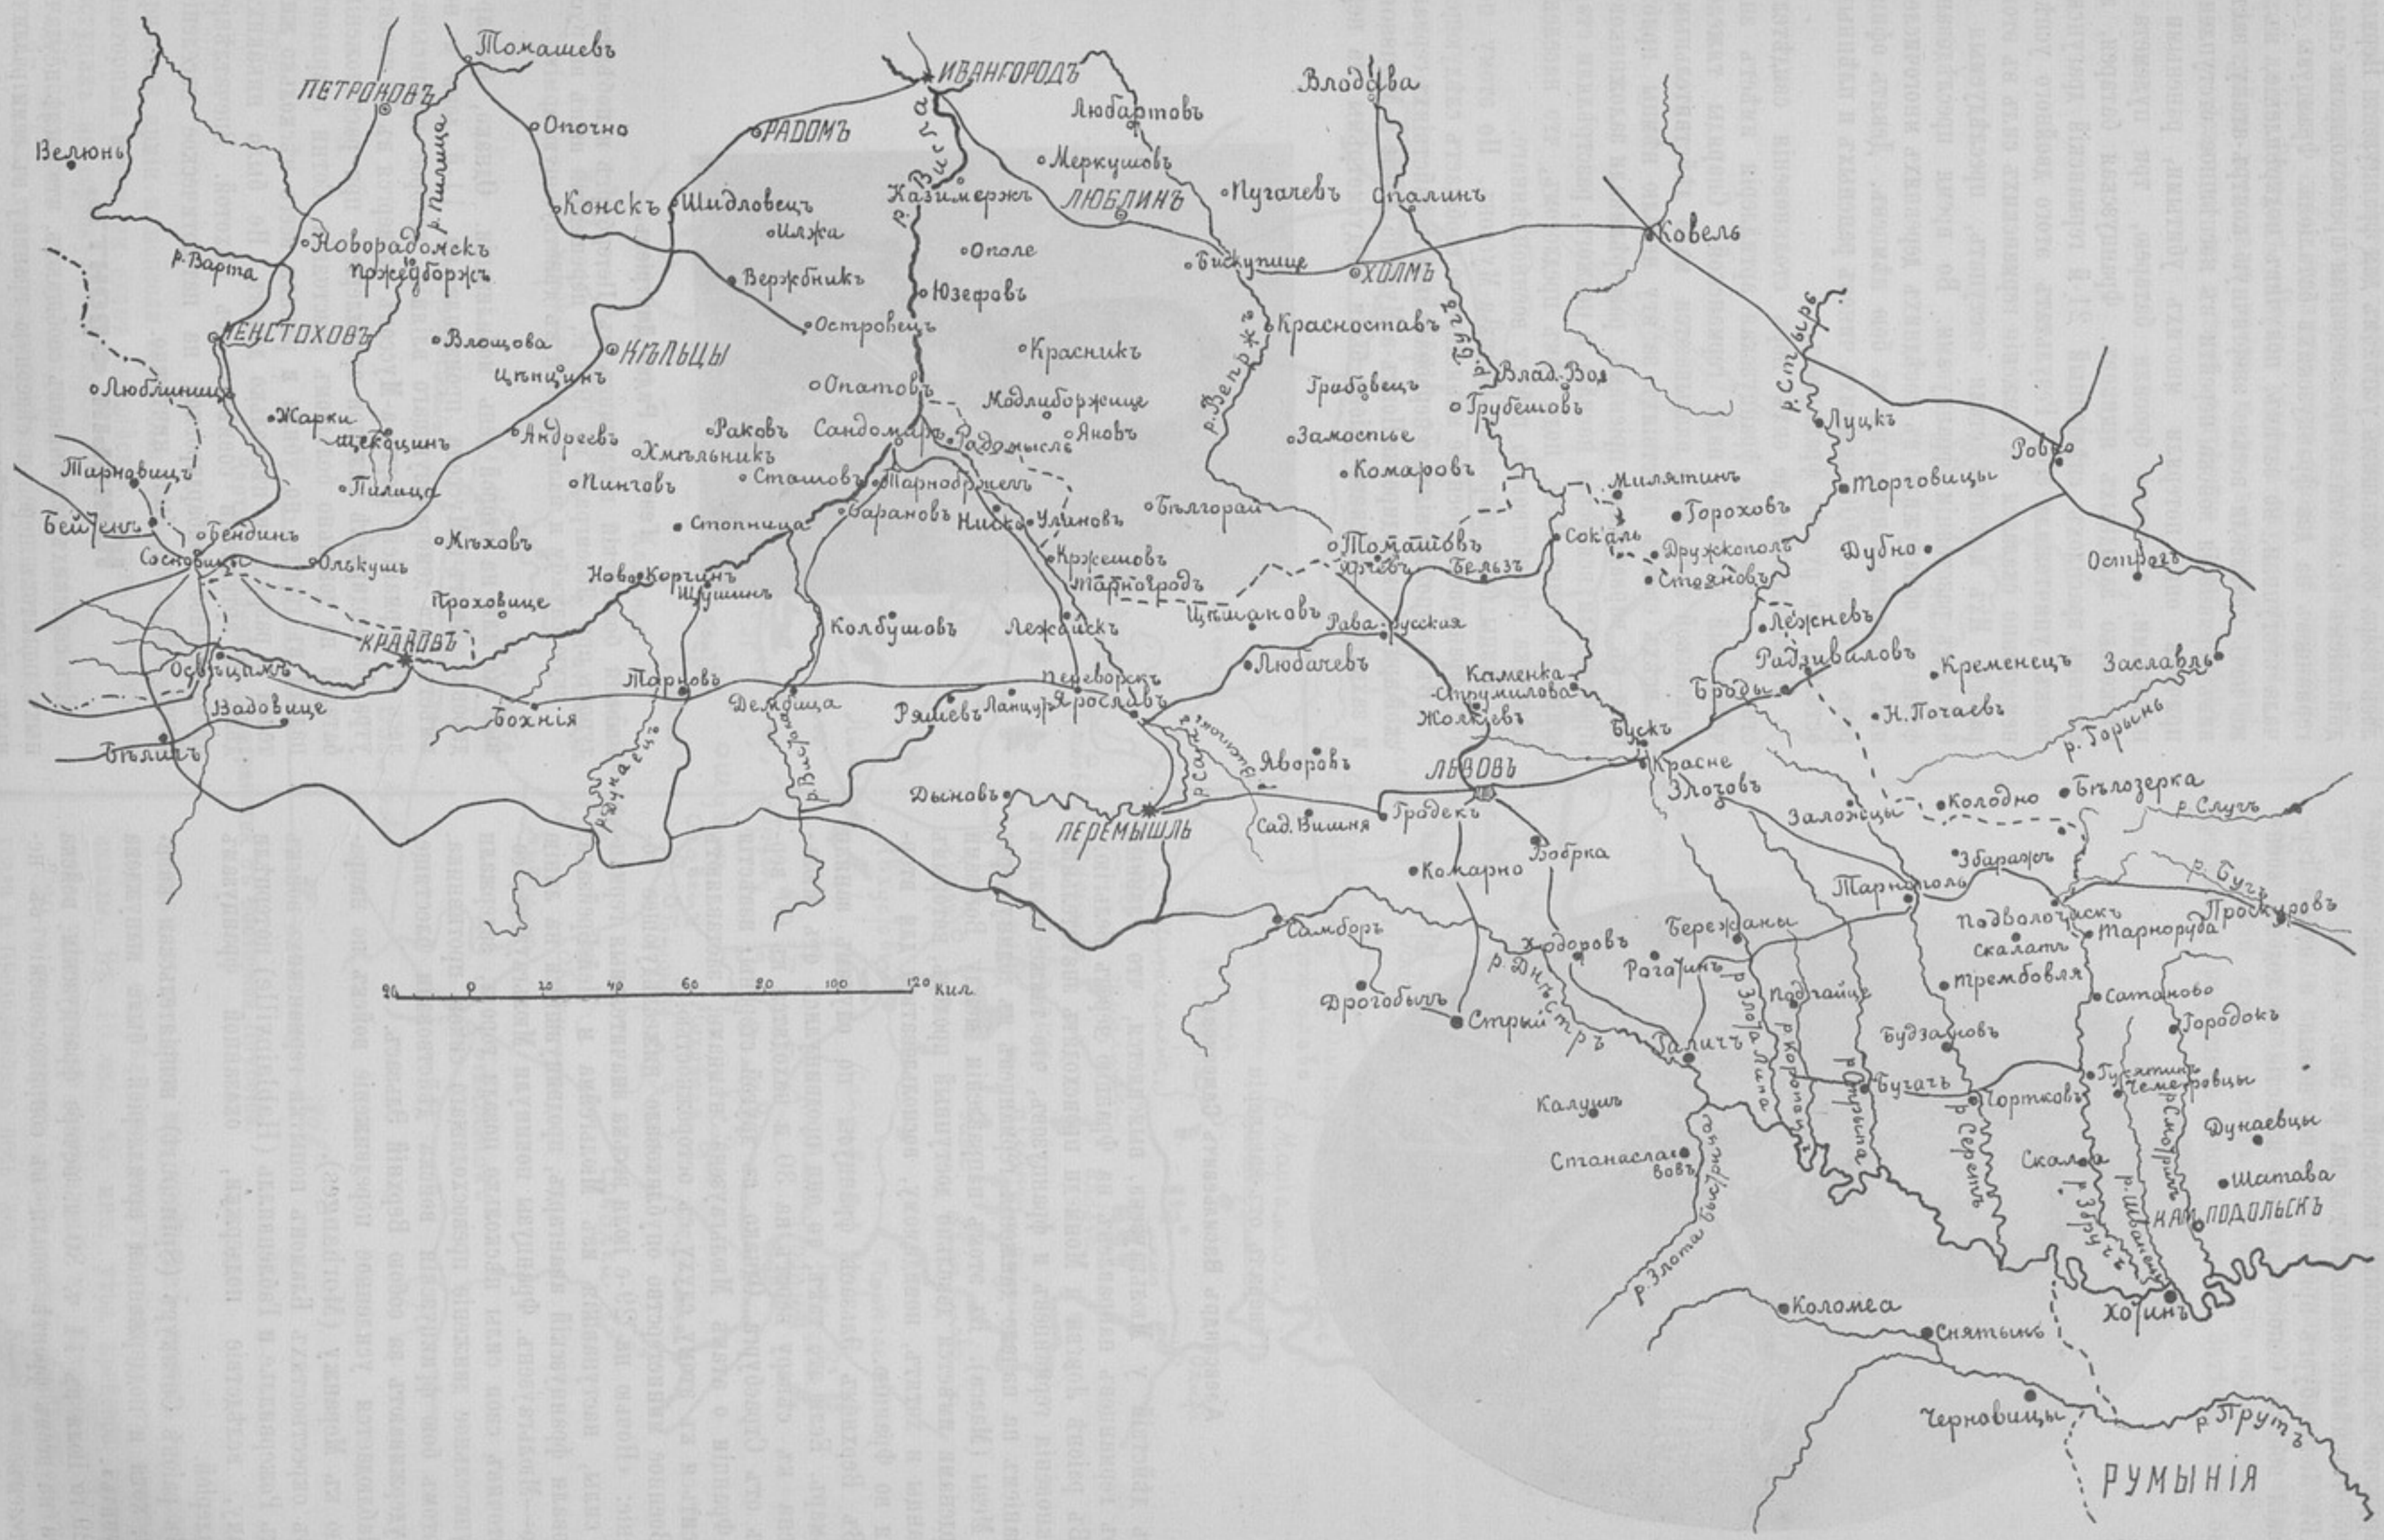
Томашевъ
ИВАНГОРОДЪ
Влодава
ПЕТРОКОВЪ
Любартовъ
Велюнь
Опочно
РАДОМЪ
р. Пилица
р. Висла
Меркушовъ
Казимержъ
ЛЮБЛИНЪ
Пугачевъ
Опалинъ
Конскъ
Шидловецъ
Илжа
Ковель
Новорадомскъ
Ополе
Бискупице
ХОЛМЪ
р. Варта
Пржедборжъ
Вержбникъ
Юзефовъ
р. Бугъ
Островецъ
Красноставъ
ЧЕНСТОХОВЪ
Влощова
КѢЛЬЦЫ
Красникъ
р. Вепржъ
Грабовецъ
Влад. Вол.
р. Стырь
Цѣнцинъ
Опатовъ
Грубешовъ
Люблиницъ
Модлиборжице
Луцкъ
Жарки
Щекоцинъ
Андреевъ
Раковъ
Сандомиръ
Радомысль
Яновъ
Замостье
Ровно
Хмѣльникъ
Тарновицъ
Пилица
Пинчовъ
Сташовъ
Тарнобржегъ
Комаровъ
Милятинъ
Торговицы
Бейтенъ
Бендинъ
Стопница
Барановъ
Ниско
Улиновъ
Бѣлгорай
Гороховъ
Сосновицъ
Мѣховъ
Олькушъ
Кржешовъ
Томашовъ
Угновъ
Белзъ
Сокаль
Дружкополь
Дубно
Островъ
Нов. Корчинъ
Тарноградъ
Стояновъ
Проховице
Щушинъ
Колбушовъ
Лежайскъ
Цѣшановъ
Рава-Русская
Лешневъ
КРАКОВЪ
Радзивиловъ
Кременецъ
Заславль
Освѣцимъ
Тарновъ
Переворскъ
Любачевъ
Каменка-Струмилова
Вадовице
Демблица
Ряшевъ
Ланцутъ
Ярославъ
Броды
Бохнія
Жолкіевъ
Н. Почаевъ
р. Горынь
Бѣлицъ
р. Дунаецъ
р. Вислока
Буcкъ
р. Санъ
Яворовъ
Красне
Вишня
ЛЬВОВЪ
Злочовъ
Бѣлозерка
Дыновъ
Залоѣщцы
Колодно
р. Случъ
ПЕРЕМЫШЛЬ
Сад. Вишня
Гродекъ
Бобрка
Комарно
Збаражъ
р. Бугъ
Тарнополь
Самборъ
Подволочискъ
Проскуровъ
Бережаны
Ходоровъ
Скалатъ
Тарноруда
20
0
20
40
60
80
100
120
кил.
Рогатинъ
Подгайцы
Трембовля
Дрогобычъ
Стрый
р. Днѣстръ
р. Золота Липа
р. Коропецъ
Сатаново
Городокъ
Галичъ
Будзановъ
р. Стрыпа
Бучачъ
Гусятинъ
Чортковъ
Чемеровцы
Калушъ
Дунаевцы
р. Смотричъ
Станиславовъ
р. Быстрица
р. Серетъ
Скала
Шатава
р. Збручъ
р. Жванецъ
КАМ. ПОДОЛЬСКЪ
р. Злота быстрица
Хотинъ
Коломея
Снятынь
Черновицы
р. Прутъ
РУМЫНІЯ